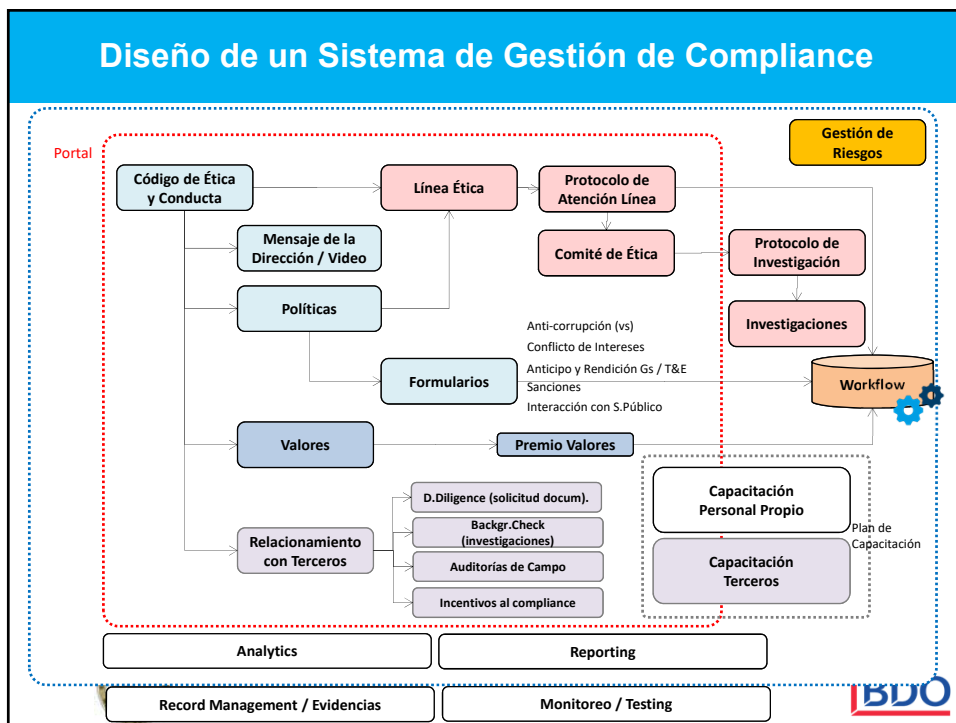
Diseño de un Sistema de Gestión de Compliance

Portal

Gestión de Riesgos

Código de Ética y Conducta

Línea Ética

Protocolo de Atención Línea

Mensaje de la Dirección / Video

Comité de Ética

Protocolo de Investigación

Políticas

Investigaciones

Anti-corrupción (vs)
Conflicto de Intereses
Anticipo y Rendición Gs / T&E
Sanciones
Interacción con S.Público

Formularios

Workflow

Valores

Premio Valores

D.Diligence (solicitud docum).

Capacitación Personal Propio

Backgr.Check (investigaciones)

Plan de Capacitación

Relacionamiento con Terceros

Auditorías de Campo

Capacitación Terceros

Incentivos al compliance

Analytics

Reporting

Record Management / Evidencias

Monitoreo / Testing

BDO